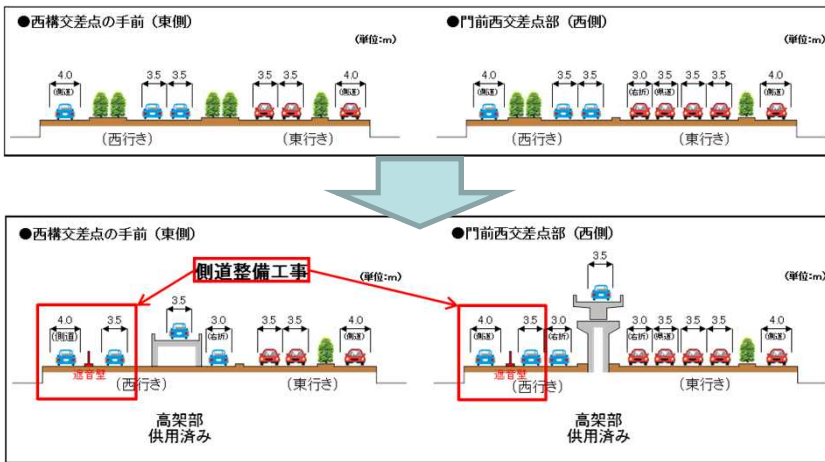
●西構交差点の手前（東側）

（単位：m）

4.0 (側道) 3.5 3.5 3.5 3.5 4.0 (側道)

（西行き） （東行き）

●門前西交差点部（西側）

（単位：m）

4.0 (側道) 3.5 3.5 3.0 (右折) 3.5 3.5 3.5 4.0 (側道)

（西行き） （東行き）

●西構交差点の手前（東側）

側道整備工事

（単位：m）

4.0 (側道) 3.5 3.5 3.0 (右折) 3.5 3.5 4.0 (側道)

遮音壁

（西行き） （東行き）

高架部
供用済み

●門前西交差点部（西側）

（単位：m）

3.5

4.0 (側道) 3.5 3.0 (右折) 3.0 (右折) 3.5 (側道) 3.5 3.5 3.5 4.0 (側道)

遮音壁

（西行き） （東行き）

高架部
供用済み